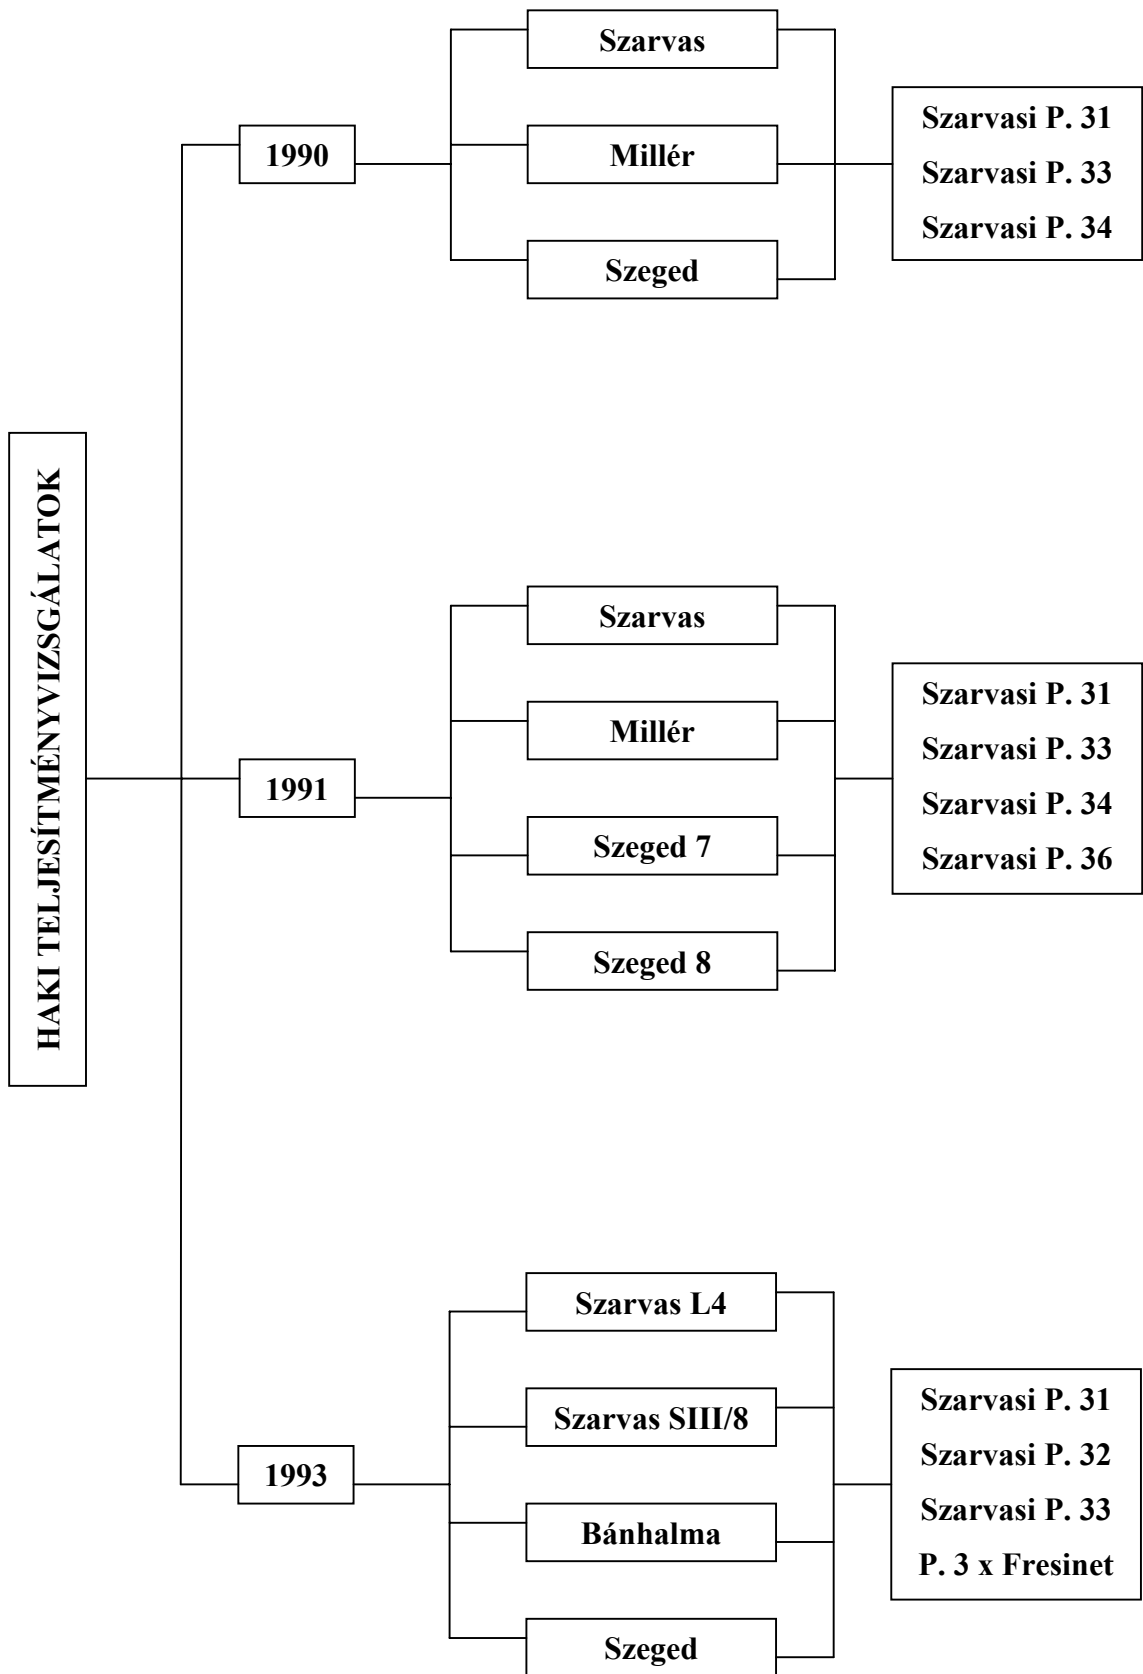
HAKI TELJESÍTMÉNYVIZSGÁLATOK

1990

Szarvas

Millér

Szeged

Szarvasi P. 31
Szarvasi P. 33
Szarvasi P. 34

1991

Szarvas

Millér

Szeged 7

Szeged 8

Szarvasi P. 31
Szarvasi P. 33
Szarvasi P. 34
Szarvasi P. 36

1993

Szarvas L4

Szarvas SIII/8

Bánhalma

Szeged

Szarvasi P. 31
Szarvasi P. 32
Szarvasi P. 33
P. 3 x Fresinet